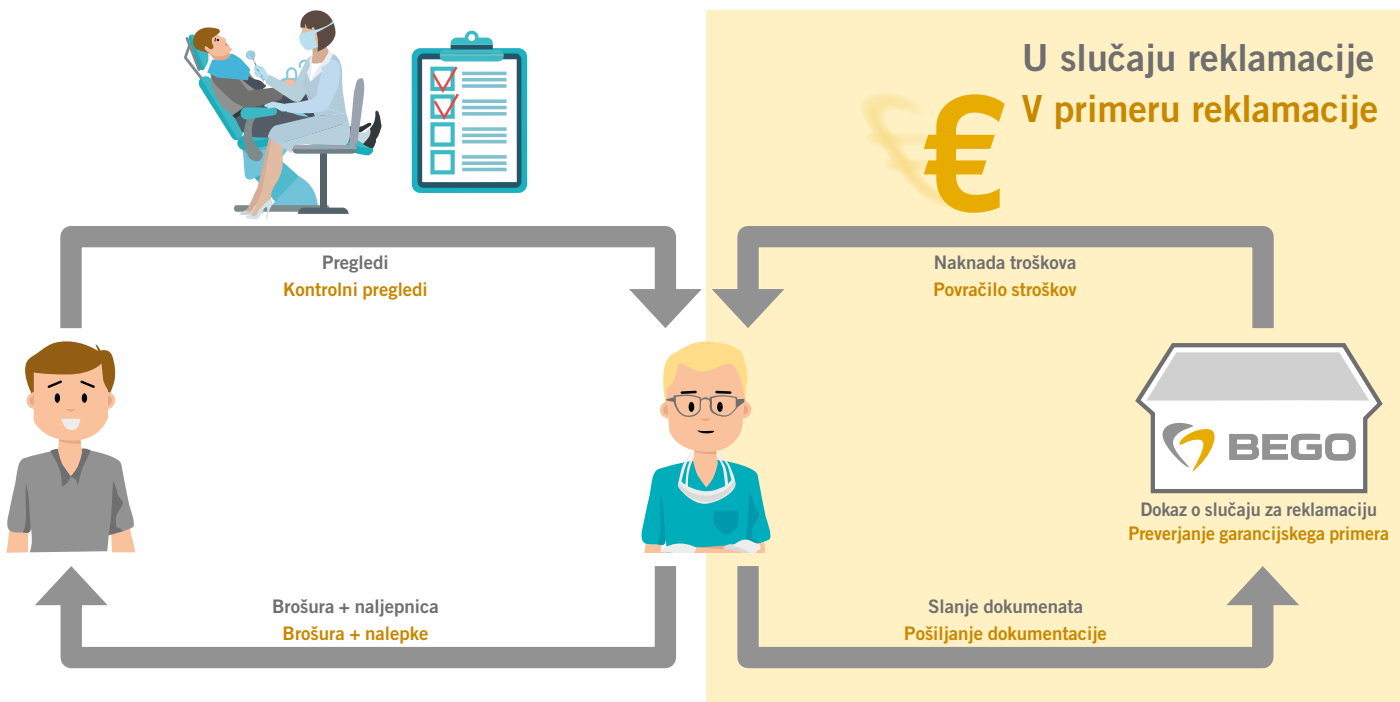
U slučaju reklamacije
V primeru reklamacije

€

Pregledi
Kontrolni pregledi

Naknada troškova
Povračilo stroškov

BEGO

Dokaz o slučaju za reklamaciju
Preverjanje garancijskega primera

Brošura + naljepnica
Brošura + nalepke

Slanje dokumenata
Pošiljanje dokumentacije